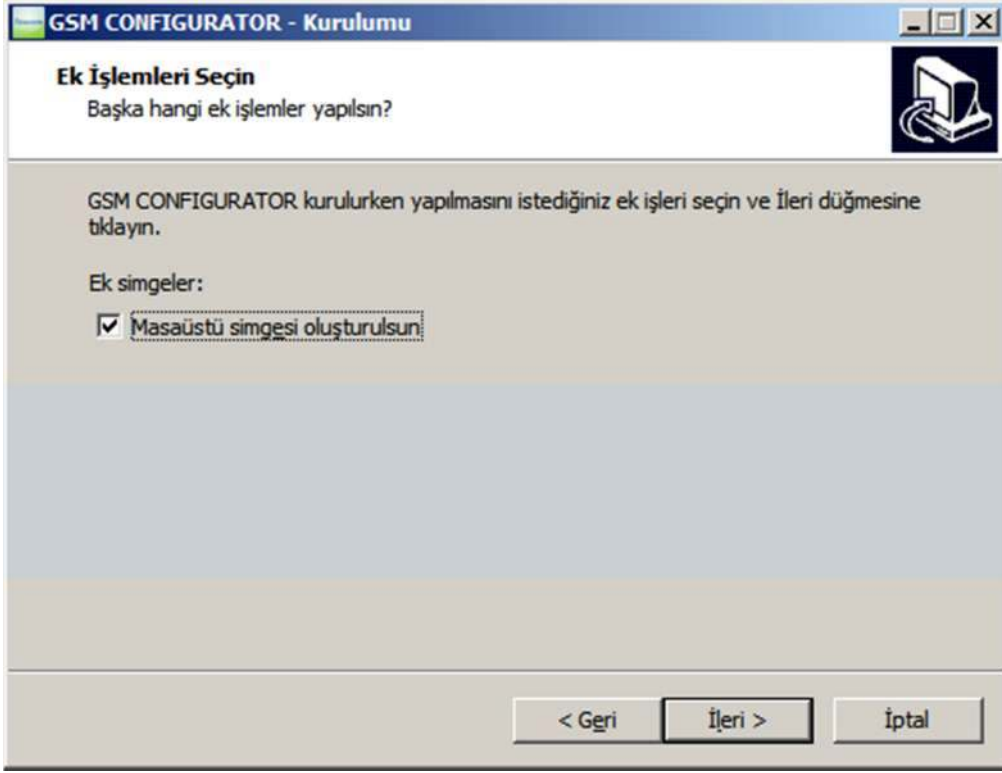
GSM CONFIGURATOR - Kurulumu

Ek İşlemleri Seçin
Başka hangi ek işlemler yapılsın?

GSM CONFIGURATOR kurulurken yapılmasını istediğiniz ek işleri seçin ve İleri düğmesine tıklayın.

Ek simgeler:

Masaüstü simgesi oluşturulsun

< Geri
İleri >
İptal